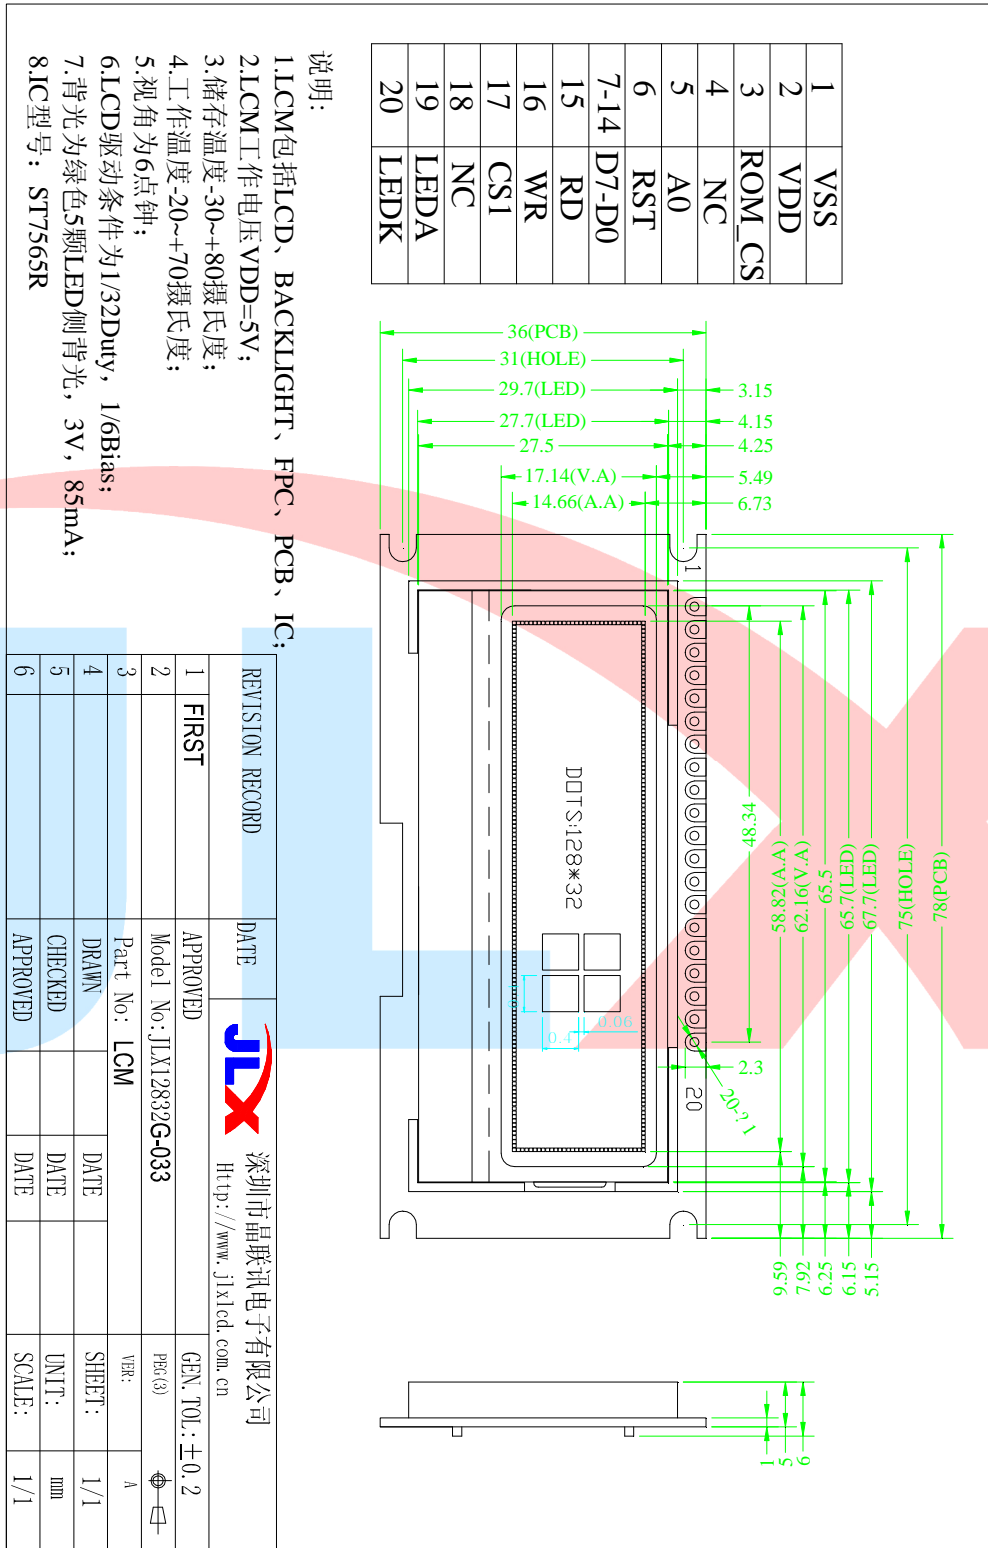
说明:
1.LCM包括LCD、BACKLIGHT、FPC、PCB、IC;
2.LCM工作电压VDD=5V;
3.储存温度-30~+80摄氏度;
4.工作温度-20~+70摄氏度;
5.视角为6点钟;
6.LCD驱动条件为1/32Duty, 1/6Bias;
7.背光为绿色5颗LED侧背光, 3V, 85mA;
8.IC型号: ST7565R

| | |
|---|---|
| 1 | VSS |
| 2 | VDD |
| 3 | ROM_CS |
| 4 | NC |
| 5 | A0 |
| 6 | RST |
| 7-14 | D7-D0 |
| 15 | RD |
| 16 | WR |
| 17 | CS1 |
| 18 | NC |
| 19 | LEDA |
| 20 | LEDK |

36(PCB)
31(HOLE)
29.7(LED)
27.7(LED)
27.5
17.14(V.A)
14.66(A.A)
3.15
4.15
4.25
5.49
6.73
1
20
DOTS:128*32
0.4
0.06
48.34
58.82(A.A)
62.16(V.A)
65.5
65.7(LED)
67.7(LED)
75(HOLE)
78(PCB)
2.3
20-?1
9.59
7.92
6.25
6.15
5.15
1
5
6

REVISION RECORD
DATE
1 FIRST
2
3
4
5
6
APPROVED
Model No:JLX12832G-033
Part No: LCM
DRAWN
CHECKED
APPROVED
DATE
DATE
DATE
JLX
深圳市晶联讯电子有限公司
Http://www.jlxlcd.com.cn
GEN.TOL: ±0.2
PEG(3)
VER: A
SHEET: 1/1
UNIT: mm
SCALE: 1/1